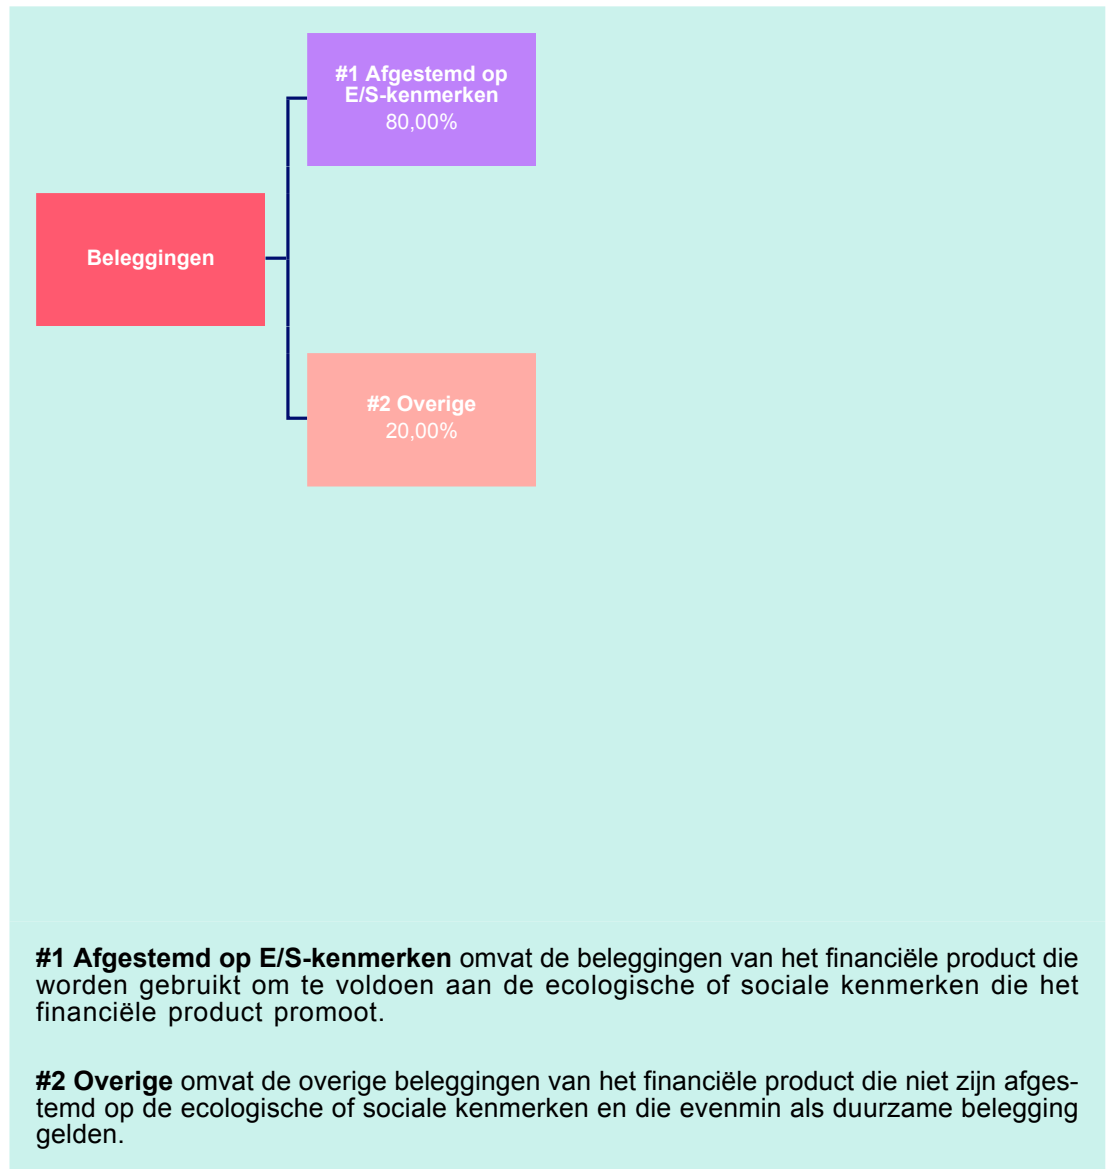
#1 Afgestemd op E/S-kenmerken
80,00%

Beleggingen

#2 Overige
20,00%

**#1 Afgestemd op E/S-kenmerken** omvat de beleggingen van het financiële product die worden gebruikt om te voldoen aan de ecologische of sociale kenmerken die het financiële product promoot.

**#2 Overige** omvat de overige beleggingen van het financiële product die niet zijn afgestemd op de ecologische of sociale kenmerken en die evenmin als duurzame belegging gelden.